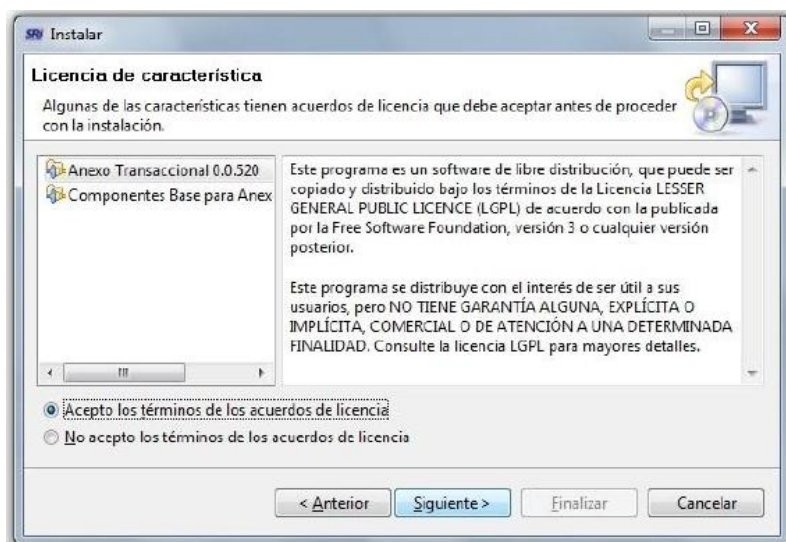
SRI Instalar

Licencia de característica

Algunas de las características tienen acuerdos de licencia que debe aceptar antes de proceder con la instalación.

Anexo Transaccional 0.0.520
Componentes Base para Anex

Este programa es un software de libre distribución, que puede ser copiado y distribuido bajo los términos de la Licencia LESSER GENERAL PUBLIC LICENCE (LGPL) de acuerdo con la publicada por la Free Software Foundation, versión 3 o cualquier versión posterior.

Este programa se distribuye con el interés de ser útil a sus usuarios, pero NO TIENE GARANTÍA ALGUNA, EXPLÍCITA O IMPLÍCITA, COMERCIAL O DE ATENCIÓN A UNA DETERMINADA FINALIDAD. Consulte la licencia LGPL para mayores detalles.

Acepto los términos de los acuerdos de licencia
No acepto los términos de los acuerdos de licencia

< Anterior
Siguiente >
Finalizar
Cancelar